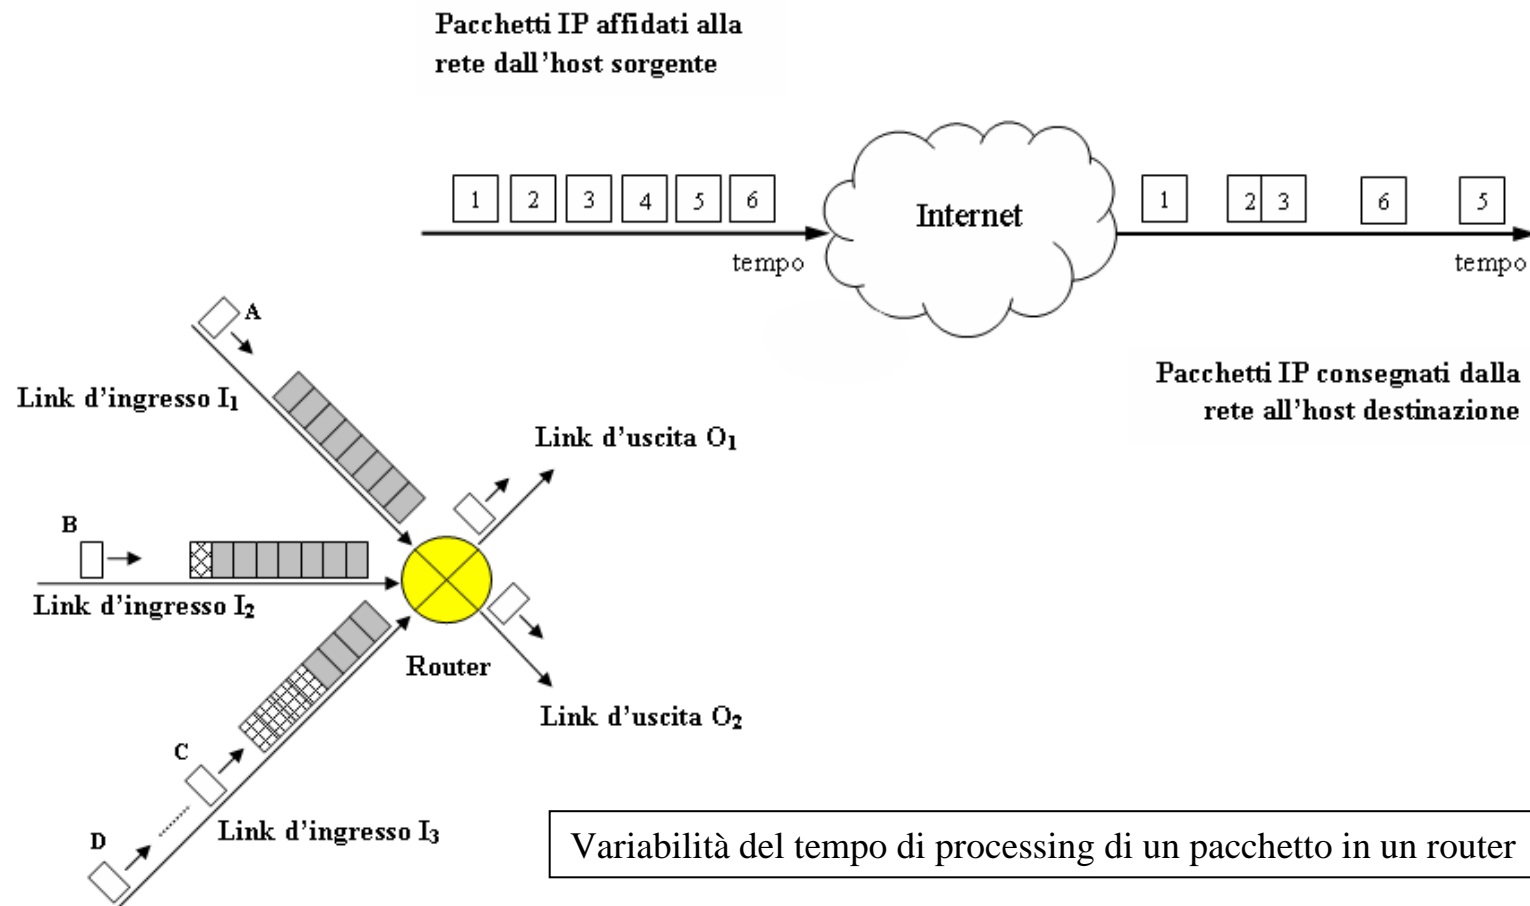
Pacchetti IP affidati alla rete dall'host sorgente

1 2 3 4 5 6

tempo

Internet

1 2 3 6 5

tempo

Pacchetti IP consegnati dalla rete all'host destinazione

A

Link d'ingresso $I_1$

Link d'uscita $O_1$

B

Link d'ingresso $I_2$

Router

Link d'uscita $O_2$

C

D

Link d'ingresso $I_3$

Variabilità del tempo di processing di un pacchetto in un router